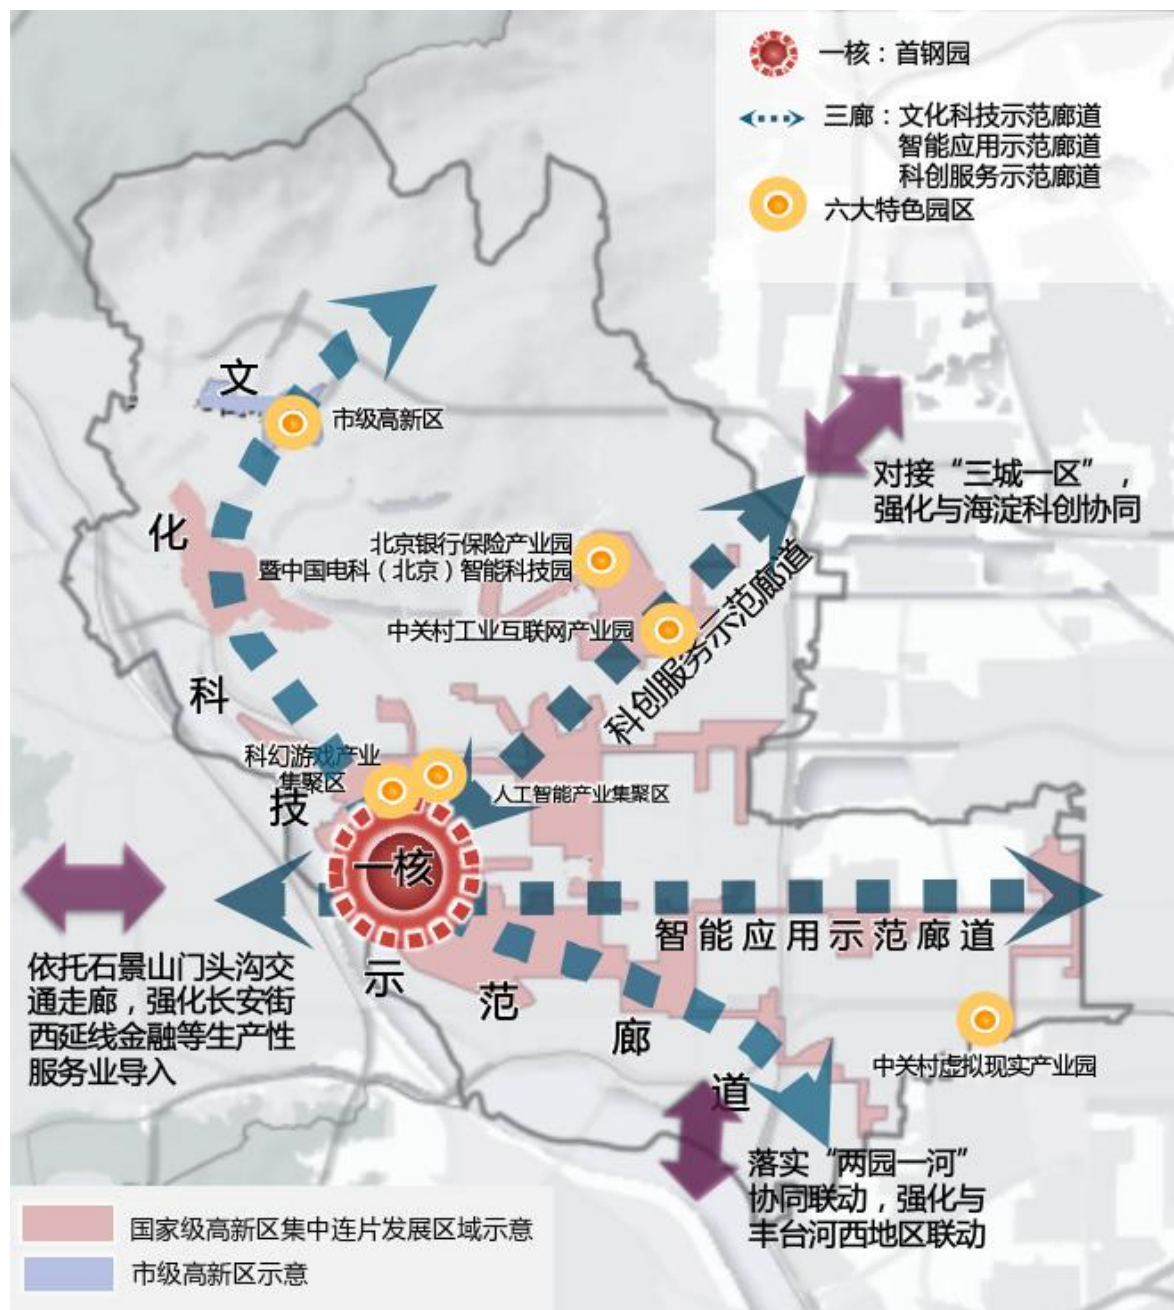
一核：首钢园

三廊：文化科技示范廊道
智能应用示范廊道
科创服务示范廊道

六大特色园区

文

市级高新区

对接“三城一区”，强化与海淀科创协同

化

北京银行保险产业园暨中国电科（北京）智能科技园

中关村工业互联网产业园

科创服务示范廊道

科

科幻游戏产业集聚区

人工智能产业集聚区

技

一核

智能应用示范廊道

依托石景山门头沟交通走廊，强化长安街西延线金融等生产性服务业导入

示

范

廊

道

中关村虚拟现实产业园

落实“两园一河”协同联动，强化与丰台河西地区联动

国家级高新区集中连片发展区域示意

市级高新区示意